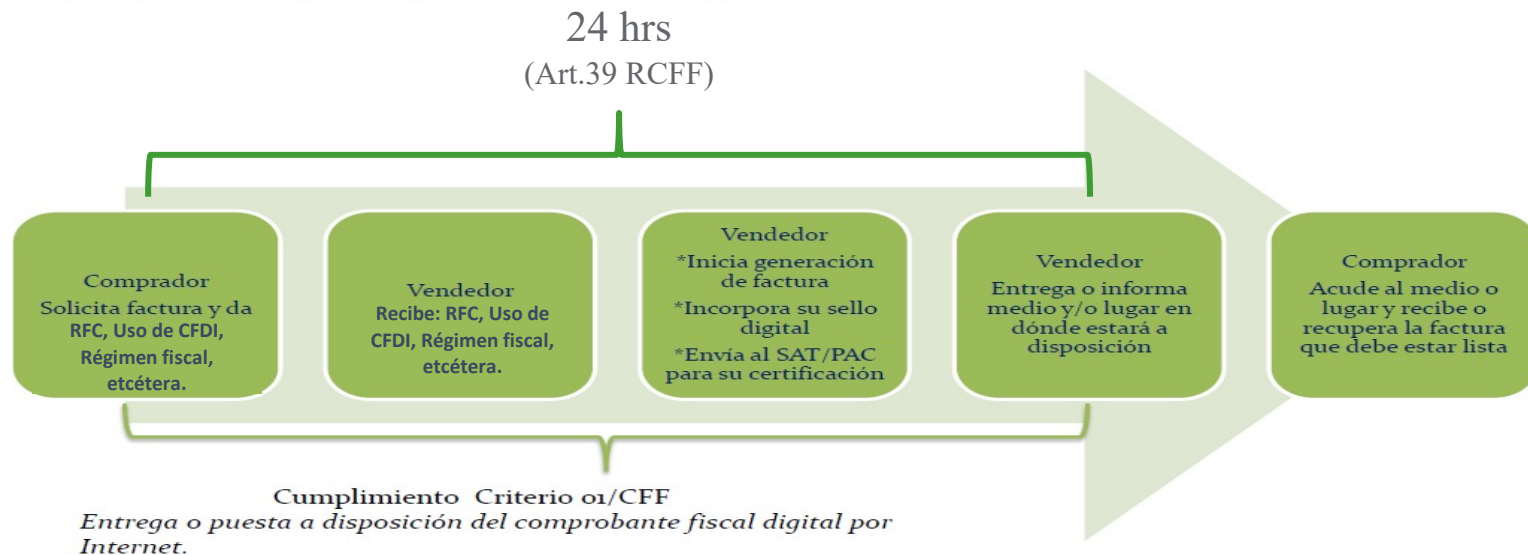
24 hrs
(Art.39 RCFF)

Comprador
Solicita factura y da RFC, Uso de CFDI, Régimen fiscal, etcétera.

Vendedor
Recibe: RFC, Uso de CFDI, Régimen fiscal, etcétera.

Vendedor
*Inicia generación de factura
*Incorpora su sello digital
*Envía al SAT/PAC para su certificación

Vendedor
Entrega o informa medio y/o lugar en dónde estará a disposición

Comprador
Acude al medio o lugar y recibe o recupera la factura que debe estar lista

Cumplimiento Criterio 01/CFF
Entrega o puesta a disposición del comprobante fiscal digital por Internet.